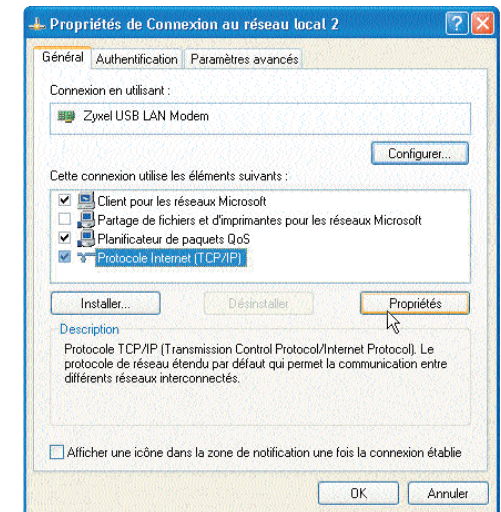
Propriétés de Connexion au réseau local 2

?
X

Général
Authentification
Paramètres avancés

Connexion en utilisant :

Zyxel USB LAN Modem

Configurer...

Cette connexion utilise les éléments suivants :

Client pour les réseaux Microsoft
Partage de fichiers et d'imprimantes pour les réseaux Microsoft
Planificateur de paquets QoS
Protocole Internet (TCP/IP)

Installer...
Désinstaller
Propriétés

Description
Protocole TCP/IP (Transmission Control Protocol/Internet Protocol). Le protocole de réseau étendu par défaut qui permet la communication entre différents réseaux interconnectés.

Afficher une icône dans la zone de notification une fois la connexion établie

OK
Annuler